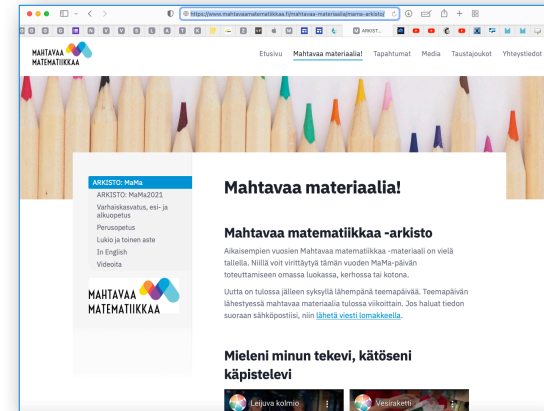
https://www.mahtavaamatematiikkaa.fi/mahtavaa-materiaalia/mama-arkisto/

ARKIST...

MAHTAVAA MATEMATIIKKAA

Etusivu Mahtavaa materiaalia! Tapahtumat Media Taustajoukot Yhteystiedot

ARKISTO: MaMa
ARKISTO: MaMa2021
Varhaiskasvatus, esi- ja alkuopetus
Perusopetus
Lukio ja toinen aste
In English
Videoita

MAHTAVAA MATEMATIIKKAA

Mahtavaa materiaalia!

Mahtavaa matematiikkaa -arkisto

Aikaisempien vuosien Mahtavaa matematiikkaa -materiaali on vielä tallella. Niillä voit virittäytyä tämän vuoden MaMa-päivän toteuttamiseen omassa luokassa, kerhossa tai kotona.

Uutta on tulossa jälleen syksyllä lähempänä teemapäivää. Teemapäivän lähestyessä mahtavaa materiaalia tulossa viikoittain. Jos haluat tiedon suoraan sähköpostiisi, niin lähetä viesti lomakkeella.

Mieleni minun tekevi, kätöseni käpistelevi

Leijuva kolmio

Vesiraketti